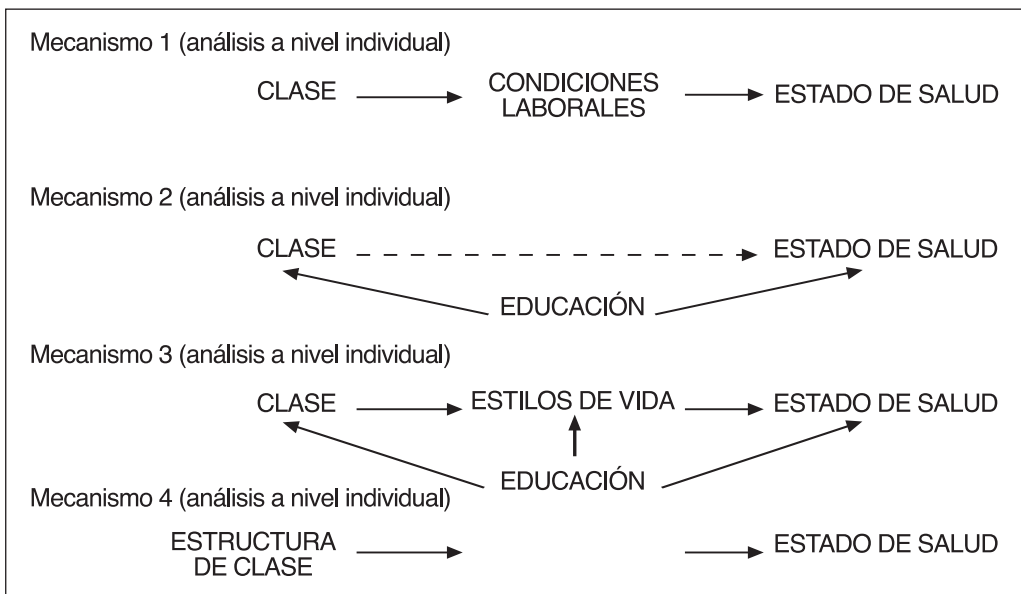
Mecanismo 1 (análisis a nivel individual)

CLASE → CONDICIONES LABORALES → ESTADO DE SALUD

Mecanismo 2 (análisis a nivel individual)

CLASE → ESTADO DE SALUD

EDUCACIÓN

Mecanismo 3 (análisis a nivel individual)

CLASE → ESTILOS DE VIDA → ESTADO DE SALUD

EDUCACIÓN

Mecanismo 4 (análisis a nivel individual)

ESTRUCTURA DE CLASE → → ESTADO DE SALUD